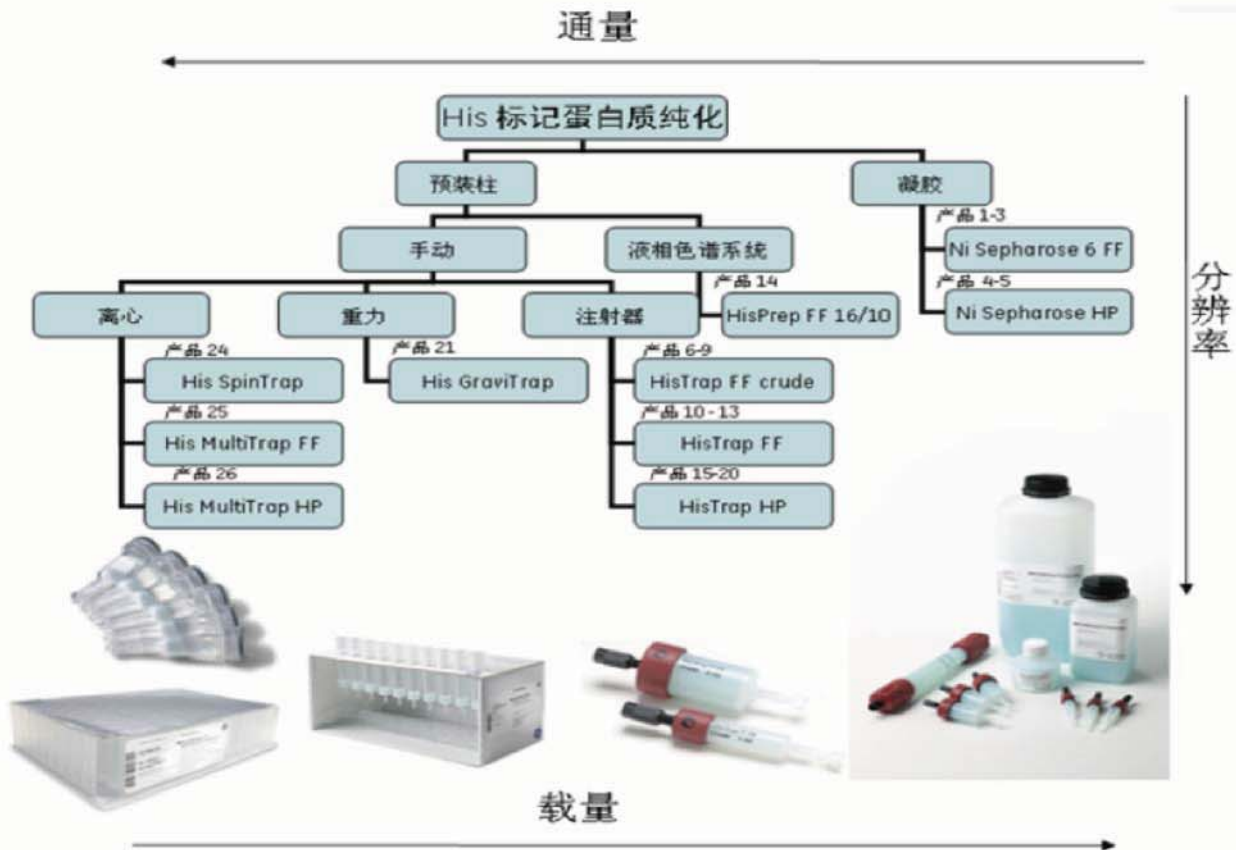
通量

His 标记蛋白质纯化

预装柱

凝胶

产品 1-3
Ni Sepharose 6 FF

产品 4-5
Ni Sepharose HP

手动

液相色谱系统

产品 14
HisPrep FF 16/10

离心

重力

注射器

产品 24
His SpinTrap

产品 25
His MultiTrap FF

产品 26
His MultiTrap HP

产品 21
His GraviTrap

产品 6-9
HisTrap FF crude

产品 10-13
HisTrap FF

产品 15-20
HisTrap HP

分辨率

载量